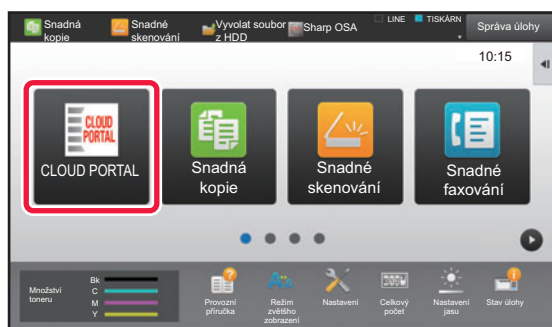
Snadná kopie
Snadné skenování
Vyvolat soubor z HDD
Sharp OSA
LINE
TISKÁRN
Správa úlohy
10:15

CLOUD PORTAL
CLOUD PORTAL
Snadná kopie
Snadné skenování
Snadné faxování

Množství toneru
Bk
C
M
Y
Provozní příručka
Režim zvětšeného zobrazení
Nastavení
Celkový počet
Nastavení jasu
Stav úlohy